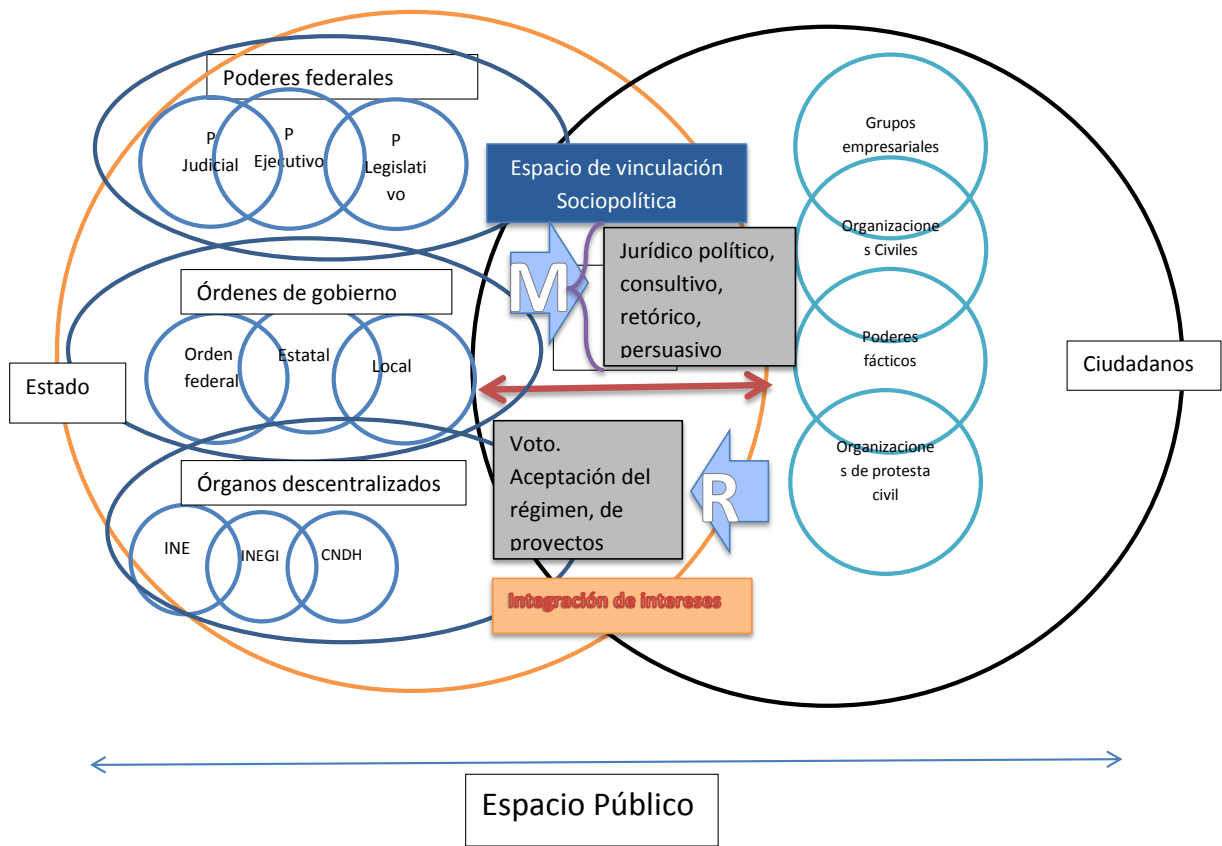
Poderes federales

P Judicial

P Ejecutivo

P Legislativo

Espacio de vinculación Sociopolítica

Grupos empresariales

Organizaciones Civiles

M

Jurídico político, consultivo, retórico, persuasivo

Órdenes de gobierno

Orden federal

Estatal

Local

Poderes fácticos

Estado

Ciudadanos

Voto. Aceptación del régimen, de proyectos

Organizaciones de protesta civil

R

Órganos descentralizados

INE

INEGI

CNDH

Integración de intereses

Espacio Público